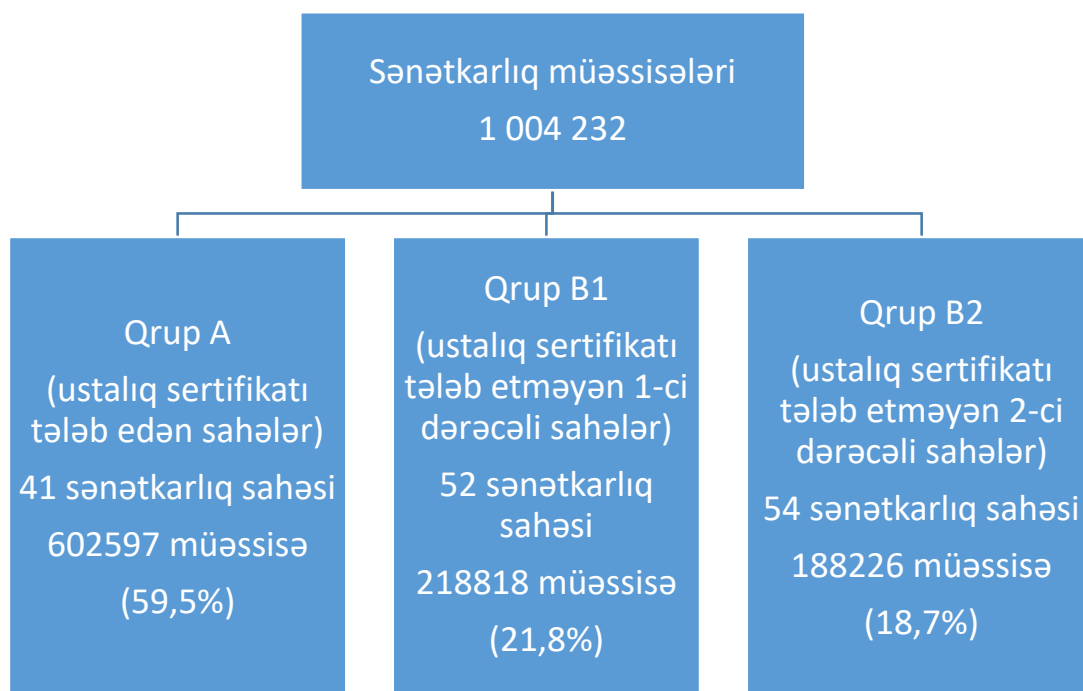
Sənətkarlıq müəssisələri
1 004 232

Qrup A
(ustalıq sertifikatı tələb edən sahələr)
41 sənətkarlıq sahəsi
602597 müəssisə
(59,5%)

Qrup B1
(ustalıq sertifikatı tələb etməyən 1-ci dərəcəli sahələr)
52 sənətkarlıq sahəsi
218818 müəssisə
(21,8%)

Qrup B2
(ustalıq sertifikatı tələb etməyən 2-ci dərəcəli sahələr)
54 sənətkarlıq sahəsi
188226 müəssisə
(18,7%)